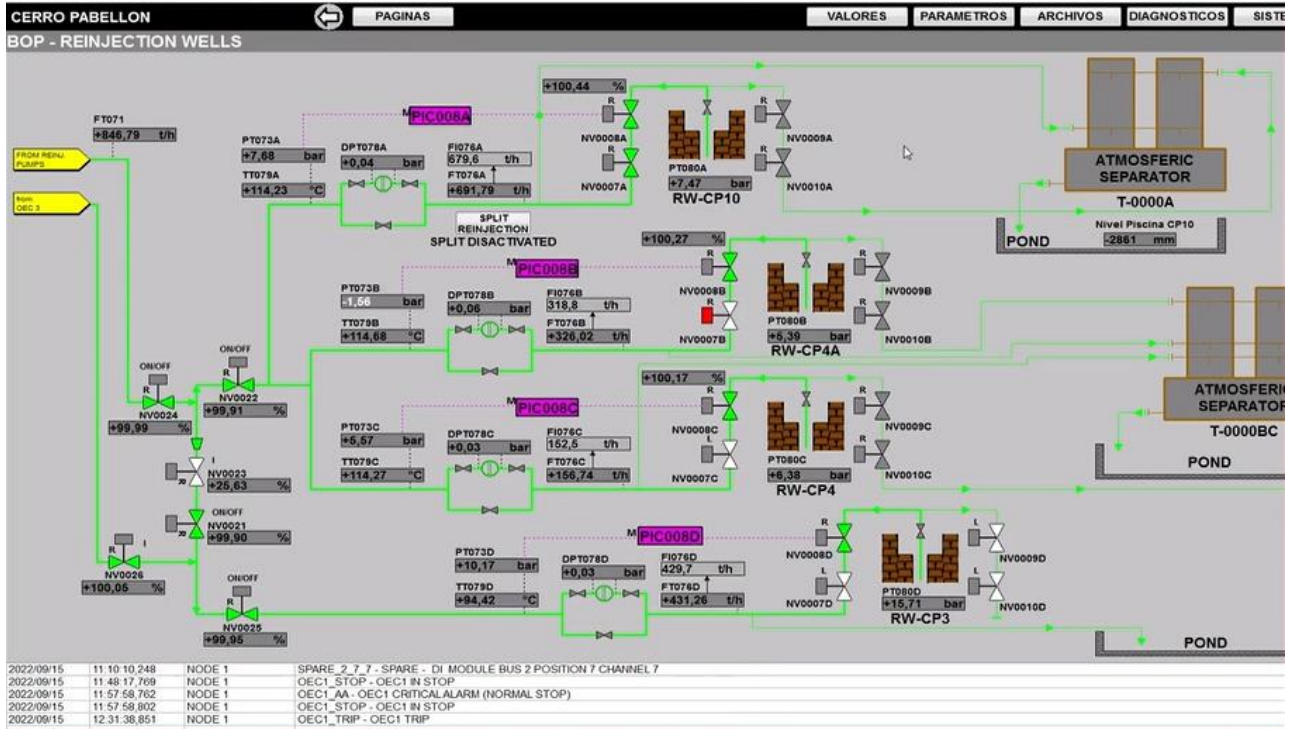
CERRO PABELLON PAGINAS VALORES PARAMETROS ARCHIVOS DIAGNOSTICOS SISTE

BOP - REINJECTION WELLS

FT071
+846,79 t/h

FROM REINJ. PUMPS

from OEC 3

PT073A
+7,68 bar
TT079A
+114,23 °C

DPT078A
+0,04 bar

M PIC008A

FI076A
679,6 t/h
FT076A
+691,79 t/h

+100,44 %
R
NV0008A
NV0007A
PT080A
+7,47 bar
RW-CP10
R
NV0009A
NV0010A

ATMOSFERIC SEPARATOR
T-0000A
Nivel Piscina CP10
POND -2861 mm

SPLIT REINJECTION
SPLIT DISACTIVATED

M PIC008B
+100,27 %
PT073B
-1,56 bar
TT079B
+114,68 °C
DPT078B
+0,06 bar
FI076B
318,8 t/h
FT076B
+326,02 t/h
R
NV0008B
R
NV0007B
PT080B
+5,39 bar
RW-CP4A
R
NV0009B
NV0010B

ATMOSFERIC SEPARATOR
T-0000BC
POND

ON/OFF
R
NV0024
+99,99 %

ON/OFF
R
NV0022
+99,91 %

I
NV0023
+25,63 %

ON/OFF
NV0021
+99,90 %

I
NV0026
+100,05 %

ON/OFF
NV0025
+99,95 %

M PIC008C
+100,17 %
PT073C
+5,57 bar
TT079C
+114,27 °C
DPT078C
+0,03 bar
FI076C
152,5 t/h
FT076C
+156,74 t/h
R
NV0008C
L
NV0007C
PT080C
+6,38 bar
RW-CP4
R
NV0009C
NV0010C

M PIC008D
PT073D
+10,17 bar
TT079D
+94,42 °C
DPT078D
+0,03 bar
FI076D
429,7 t/h
FT076D
+431,26 t/h
R
NV0008D
L
NV0007D
PT080D
+15,71 bar
RW-CP3
L
NV0009D
NV0010D
POND

| | | | |
|---|---|---|---|
| 2022/09/15 | 11:10:10,248 | NODE 1 | SPARE_2_7_7 - SPARE - DI MODULE BUS 2 POSITION 7 CHANNEL 7 |
| 2022/09/15 | 11:48:17,769 | NODE 1 | OEC1_STOP - OEC1 IN STOP |
| 2022/09/15 | 11:57:58,762 | NODE 1 | OEC1_AA - OEC1 CRITICAL ALARM (NORMAL STOP) |
| 2022/09/15 | 11:57:58,802 | NODE 1 | OEC1_STOP - OEC1 IN STOP |
| 2022/09/15 | 12:31:38,851 | NODE 1 | OEC1_TRIP - OEC1 TRIP |